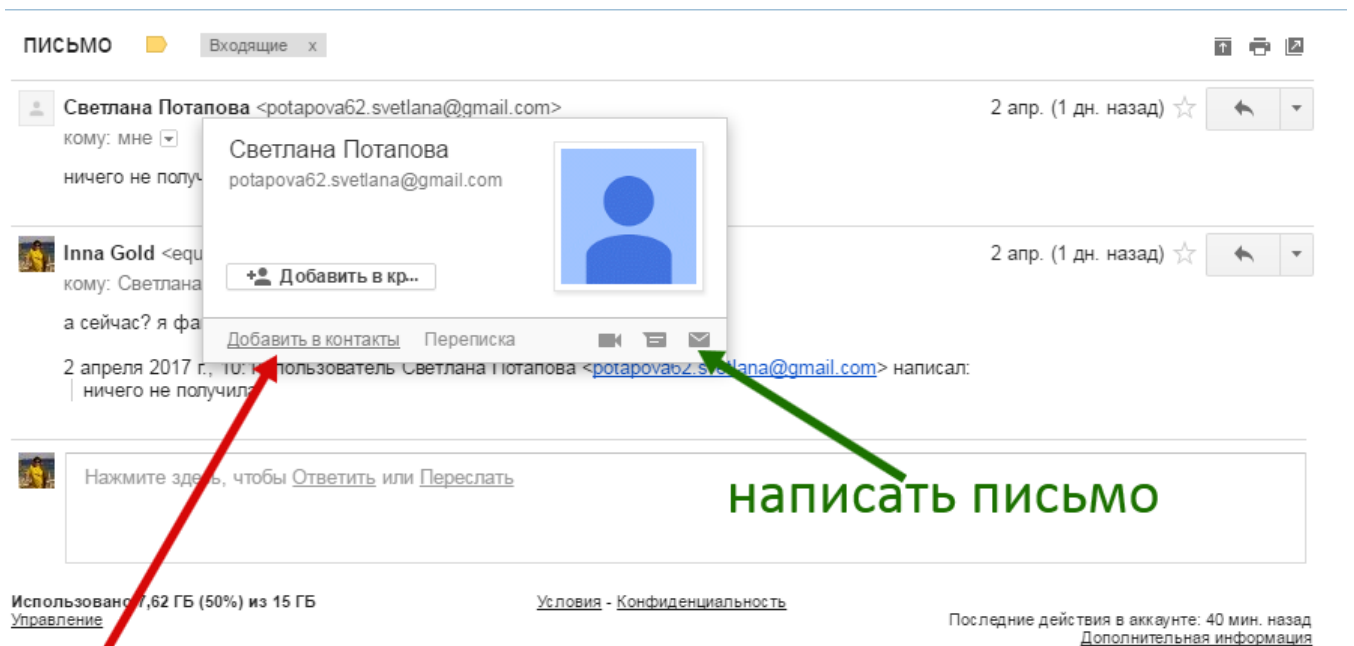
ПИСЬМО Входящие x

Светлана Потапова <potapova62.svetlana@gmail.com>
кому: мне
ничего не получ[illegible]

2 апр. (1 дн. назад)

Светлана Потапова
potapova62.svetlana@gmail.com

Добавить в кр...

Добавить в контакты Переписка

Inna Gold <equ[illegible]
кому: Светлана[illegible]

2 апр. (1 дн. назад)

а сейчас? я фа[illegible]

2 апреля 2017 г., 10:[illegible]пользователь Светлана Потапова <potapova62.svetlana@gmail.com> написал:
ничего не получила

Нажмите здесь, чтобы Ответить или Переслать

написать письмо

Использовано 7,62 ГБ (50%) из 15 ГБ
Управление

Условия - Конфиденциальность

Последние действия в аккаунте: 40 мин. назад
Дополнительная информация